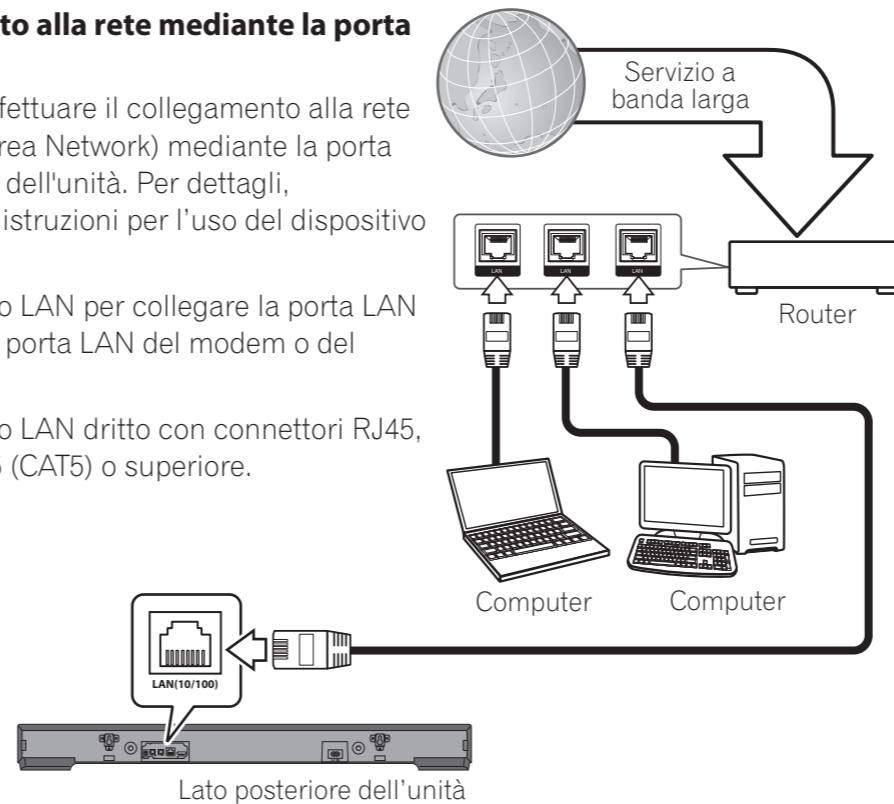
to alla rete mediante la porta

ffettuare il collegamento alla rete rea Network) mediante la porta dell'unità. Per dettagli, istruzioni per l'uso del dispositivo

o LAN per collegare la porta LAN porta LAN del modem o del

o LAN dritto con connettori RJ45, (CAT5) o superiore.

Servizio a banda larga

LAN

LAN

LAN

Router

Computer

Computer

LAN(10/100)

Lato posteriore dell'unità